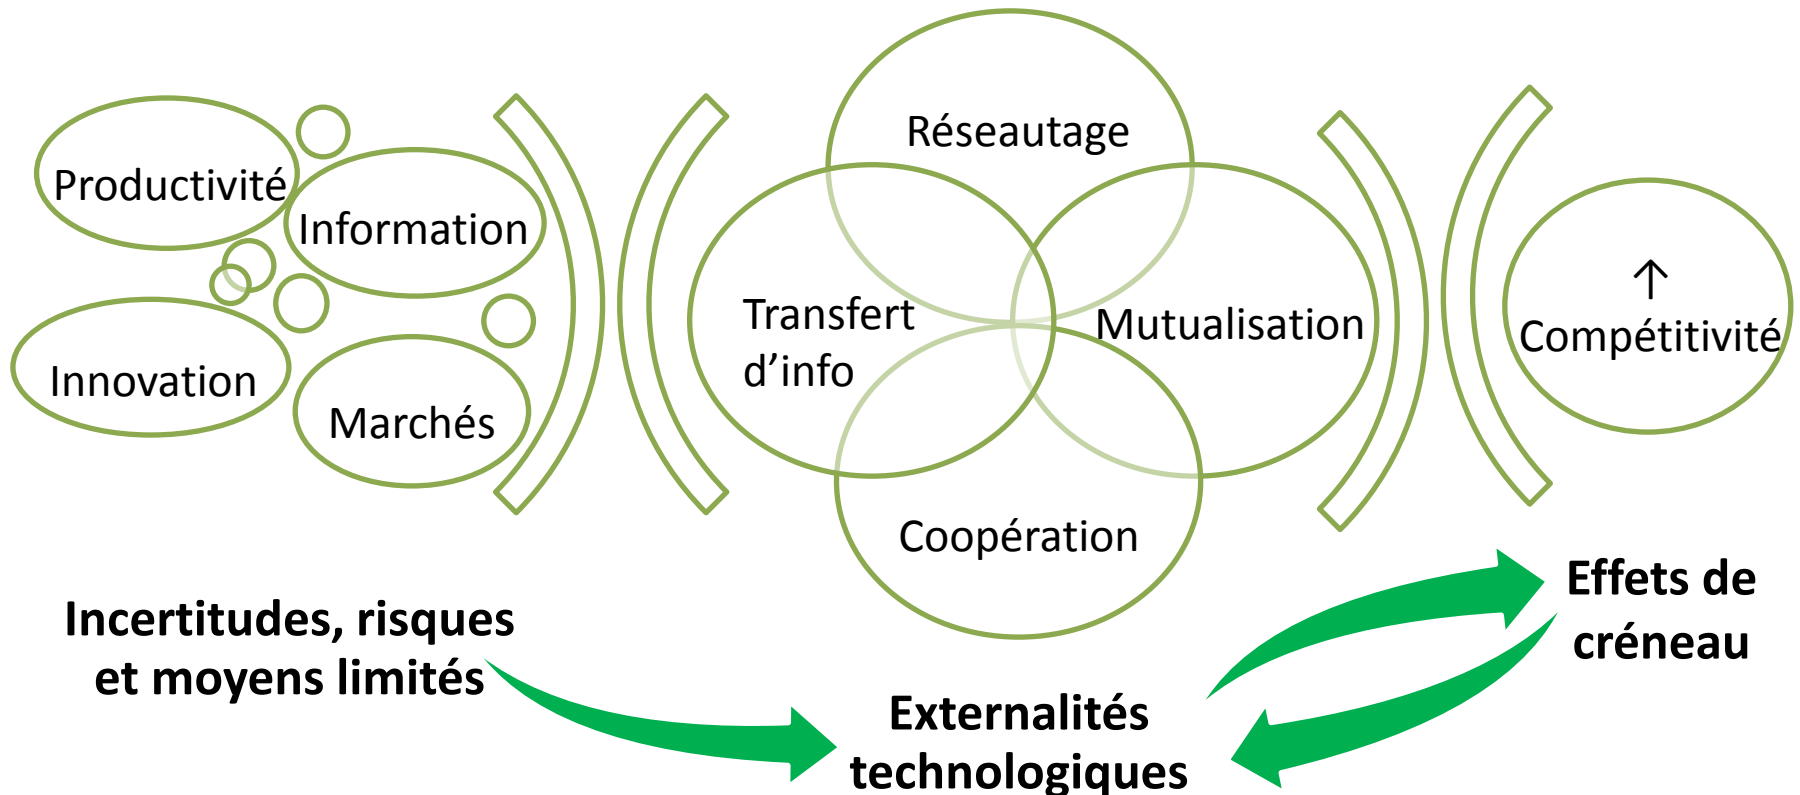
Productivité

Information

Innovation

Marchés

Réseautage

Transfert d'info

Mutualisation

Coopération

↑ Compétitivité

Incertitudes, risques et moyens limités

Externalités technologiques

Effets de créneau